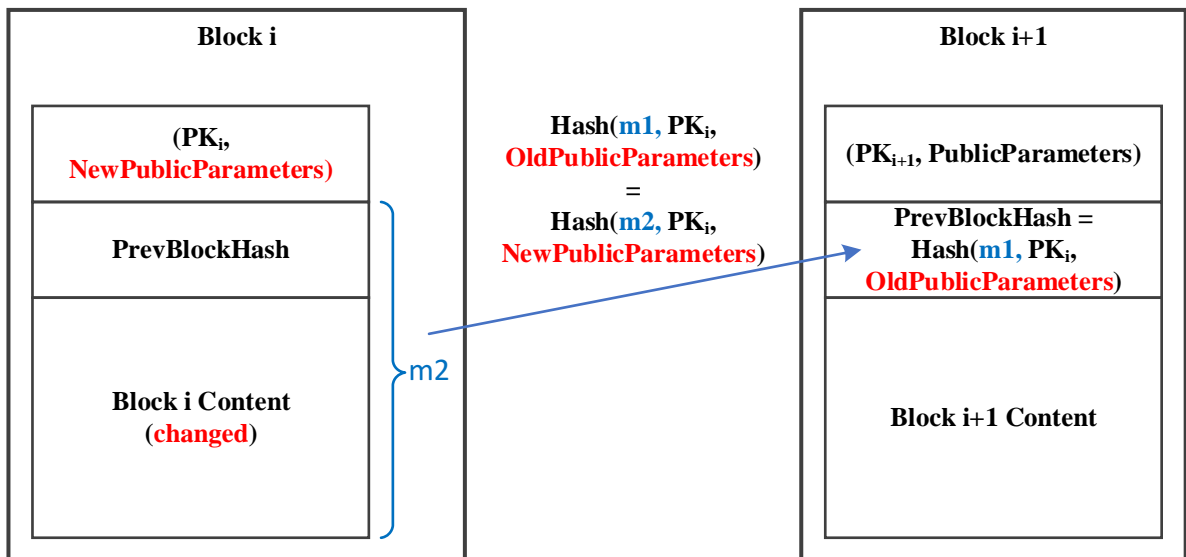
Block i

($PK_i$, NewPublicParameters)

PrevBlockHash

Block i Content (changed)

m2

Hash(m1, $PK_i$, OldPublicParameters) = Hash(m2, $PK_i$, NewPublicParameters)

Block i+1

($PK_{i+1}$, PublicParameters)

PrevBlockHash = Hash(m1, $PK_i$, OldPublicParameters)

Block i+1 Content